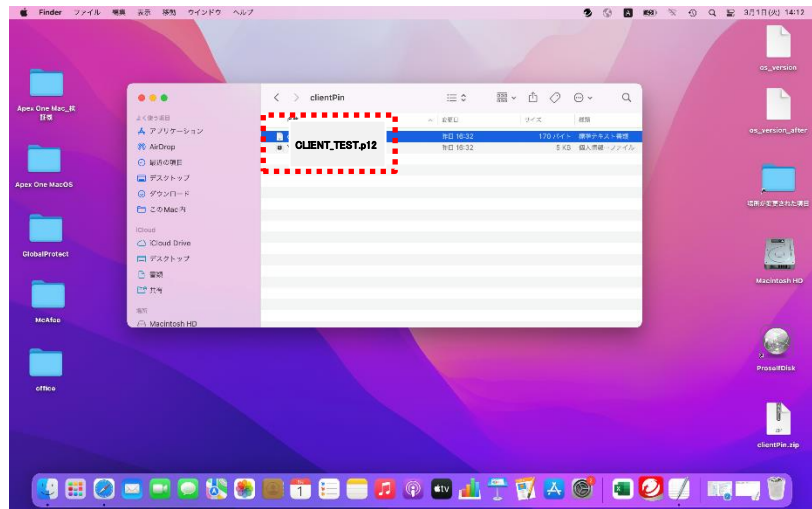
Finder ファイル 編集 表示 移動 ウインドウ ヘルプ

3月1日(火) 14:12

Apex One Mac_検証版

Apex One MacOS

GlobalProtect

McAfee

office

os_version

os_version_after

場所が変更された項目

Macintosh HD

ProselfDisk

clientPin.zip

clientPin

よく使う項目

アプリケーション

AirDrop

最近の項目

デスクトップ

ダウンロード

このMac内

iCloud

iCloud Drive

デスクトップ

書類

共有

場所

Macintosh HD

名前

変更日

サイズ

種類

CLIENT_TEST.p12

昨日 16:32

170 バイト

標準テキスト書類

昨日 16:32

5 KB

個人情報…ファイル

1

tv